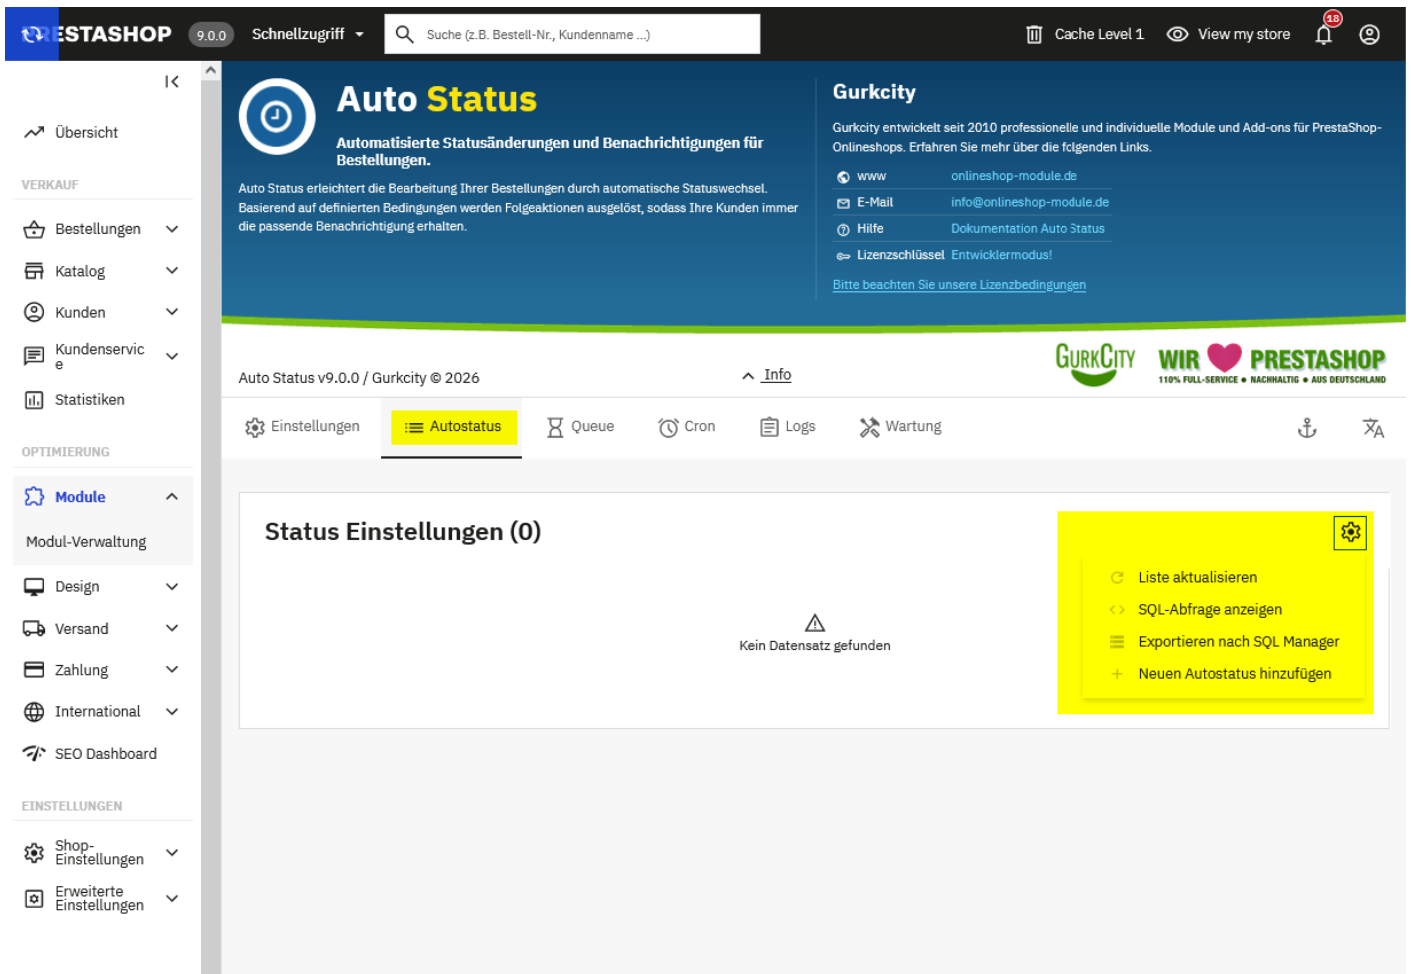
PRESTASHOP 9.0.0 Schnellzugriff

Suche (z.B. Bestell-Nr., Kundenname ...)

Cache Level 1 View my store 18

Übersicht

VERKAUF

Bestellungen

Katalog

Kunden

Kundenservice

Statistiken

OPTIMIERUNG

Module

Modul-Verwaltung

Design

Versand

Zahlung

International

SEO Dashboard

EINSTELLUNGEN

Shop-Einstellungen

Erweiterte Einstellungen

Auto Status

Automatisierte Statusänderungen und Benachrichtigungen für Bestellungen.

Auto Status erleichtert die Bearbeitung Ihrer Bestellungen durch automatische Statuswechsel. Basierend auf definierten Bedingungen werden Folgeaktionen ausgelöst, sodass Ihre Kunden immer die passende Benachrichtigung erhalten.

Gurkcity

Gurkcity entwickelt seit 2010 professionelle und individuelle Module und Add-ons für PrestaShop-Onlineshops. Erfahren Sie mehr über die folgenden Links.

| | |
|---|---|
| www | onlineshop-module.de |
| E-Mail | info@onlineshop-module.de |
| Hilfe | Dokumentation Auto Status |
| Lizenzschlüssel | Entwicklermodus! |

Bitte beachten Sie unsere Lizenzbedingungen

Auto Status v9.0.0 / Gurkcity © 2026

Info

GURKCITY WIR PRESTASHOP 110% FULL-SERVICE • NACHHALTIG • AUS DEUTSCHLAND

Einstellungen Autostatus Queue Cron Logs Wartung

Status Einstellungen (0)

Kein Datensatz gefunden

Liste aktualisieren

SQL-Abfrage anzeigen

Exportieren nach SQL Manager

Neuen Autostatus hinzufügen